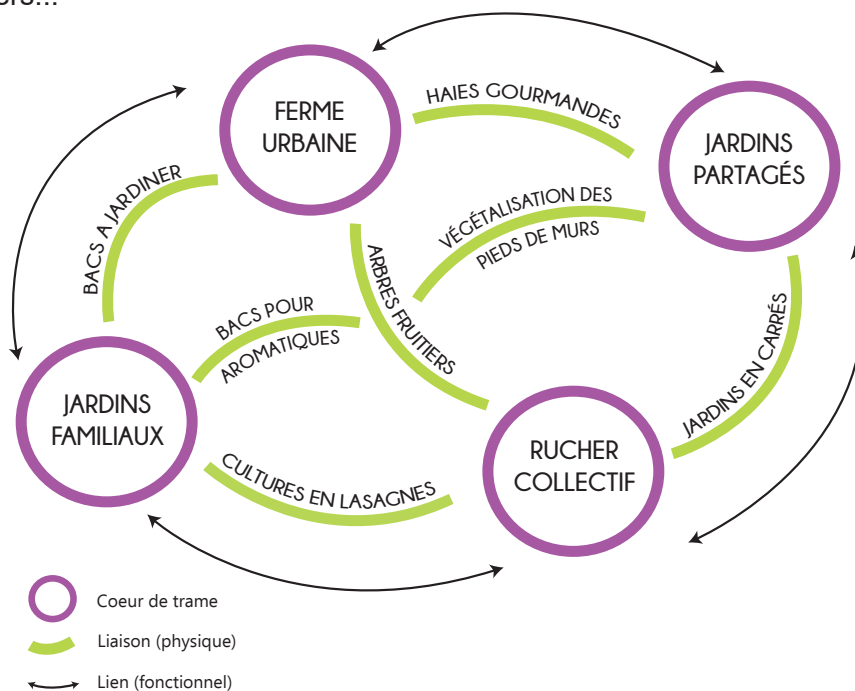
FERME URBAINE

JARDINS PARTAGÉS

JARDINS FAMILIAUX

RUCHER COLLECTIF

HAIES GOURMANDES

BACS A JARDINER

VÉGÉTALISATION DES PIEDS DE MURS

ARBRES FRUITIERS

BACS POUR AROMATIQUES

JARDINS EN CARRÉS

CULTURES EN LASAGNES

Coeur de trame

Liaison (physique)

Lien (fonctionnel)